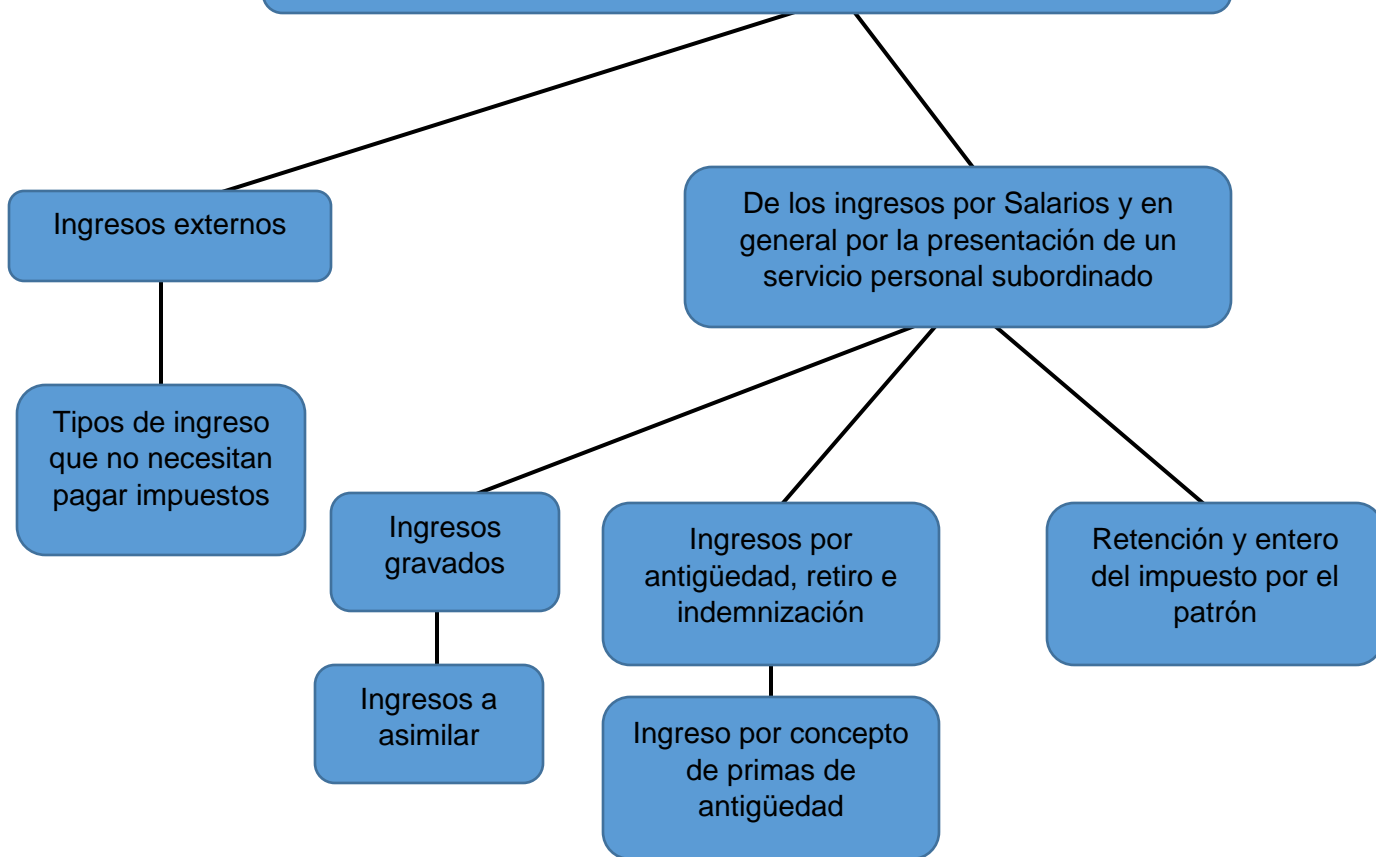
Ingresos externos

Tipos de ingreso que no necesitan pagar impuestos

De los ingresos por Salarios y en general por la presentación de un servicio personal subordinado

Ingresos gravados

Ingresos a asimilar

Ingresos por antigüedad, retiro e indemnización

Ingreso por concepto de primas de antigüedad

Retención y entero del impuesto por el patrón